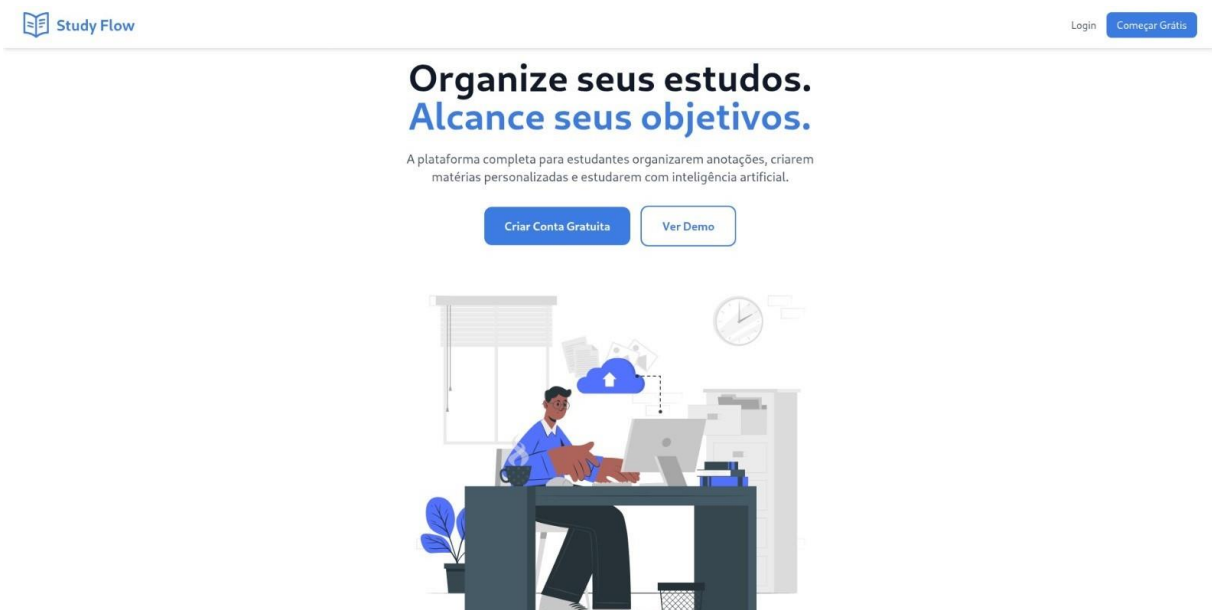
Study Flow

Login

Começar Grátis

Organize seus estudos.
Alcance seus objetivos.

A plataforma completa para estudantes organizarem anotações, criarem matérias personalizadas e estudarem com inteligência artificial.

Criar Conta Gratuita

Ver Demo